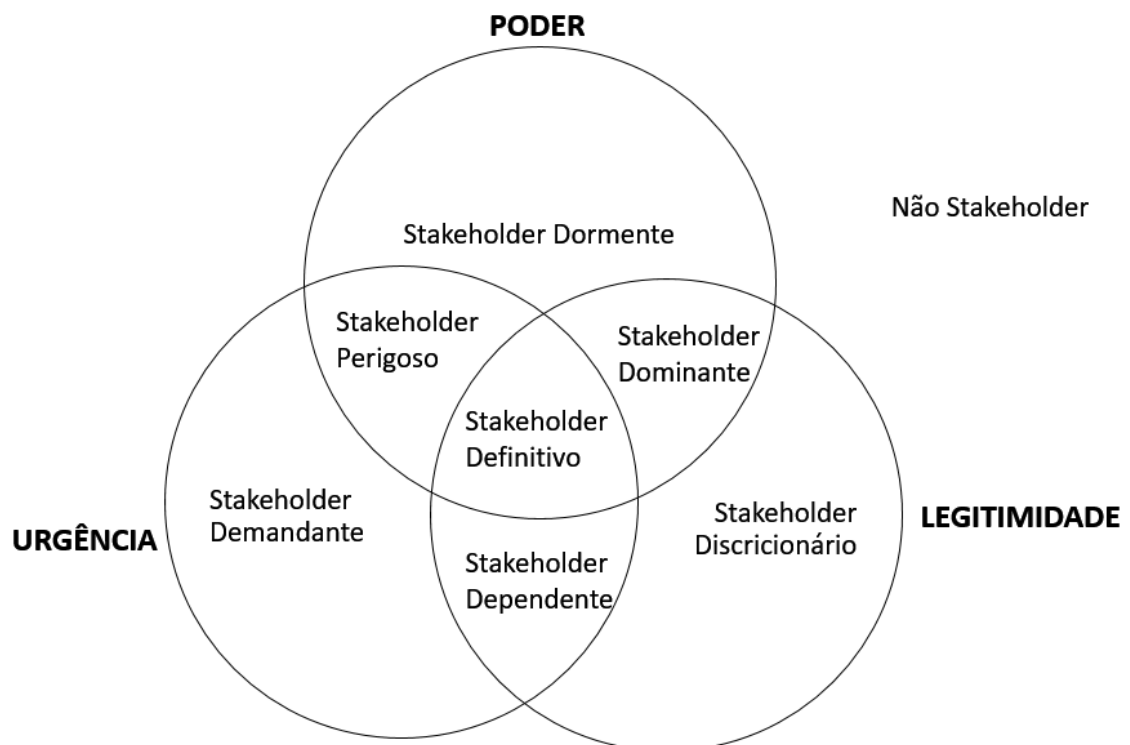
PODER

Não Stakeholder

Stakeholder Dormente

Stakeholder Perigoso

Stakeholder Dominante

Stakeholder Definitivo

Stakeholder Demandante

URGÊNCIA

Stakeholder Discricionário

LEGITIMIDADE

Stakeholder Dependente